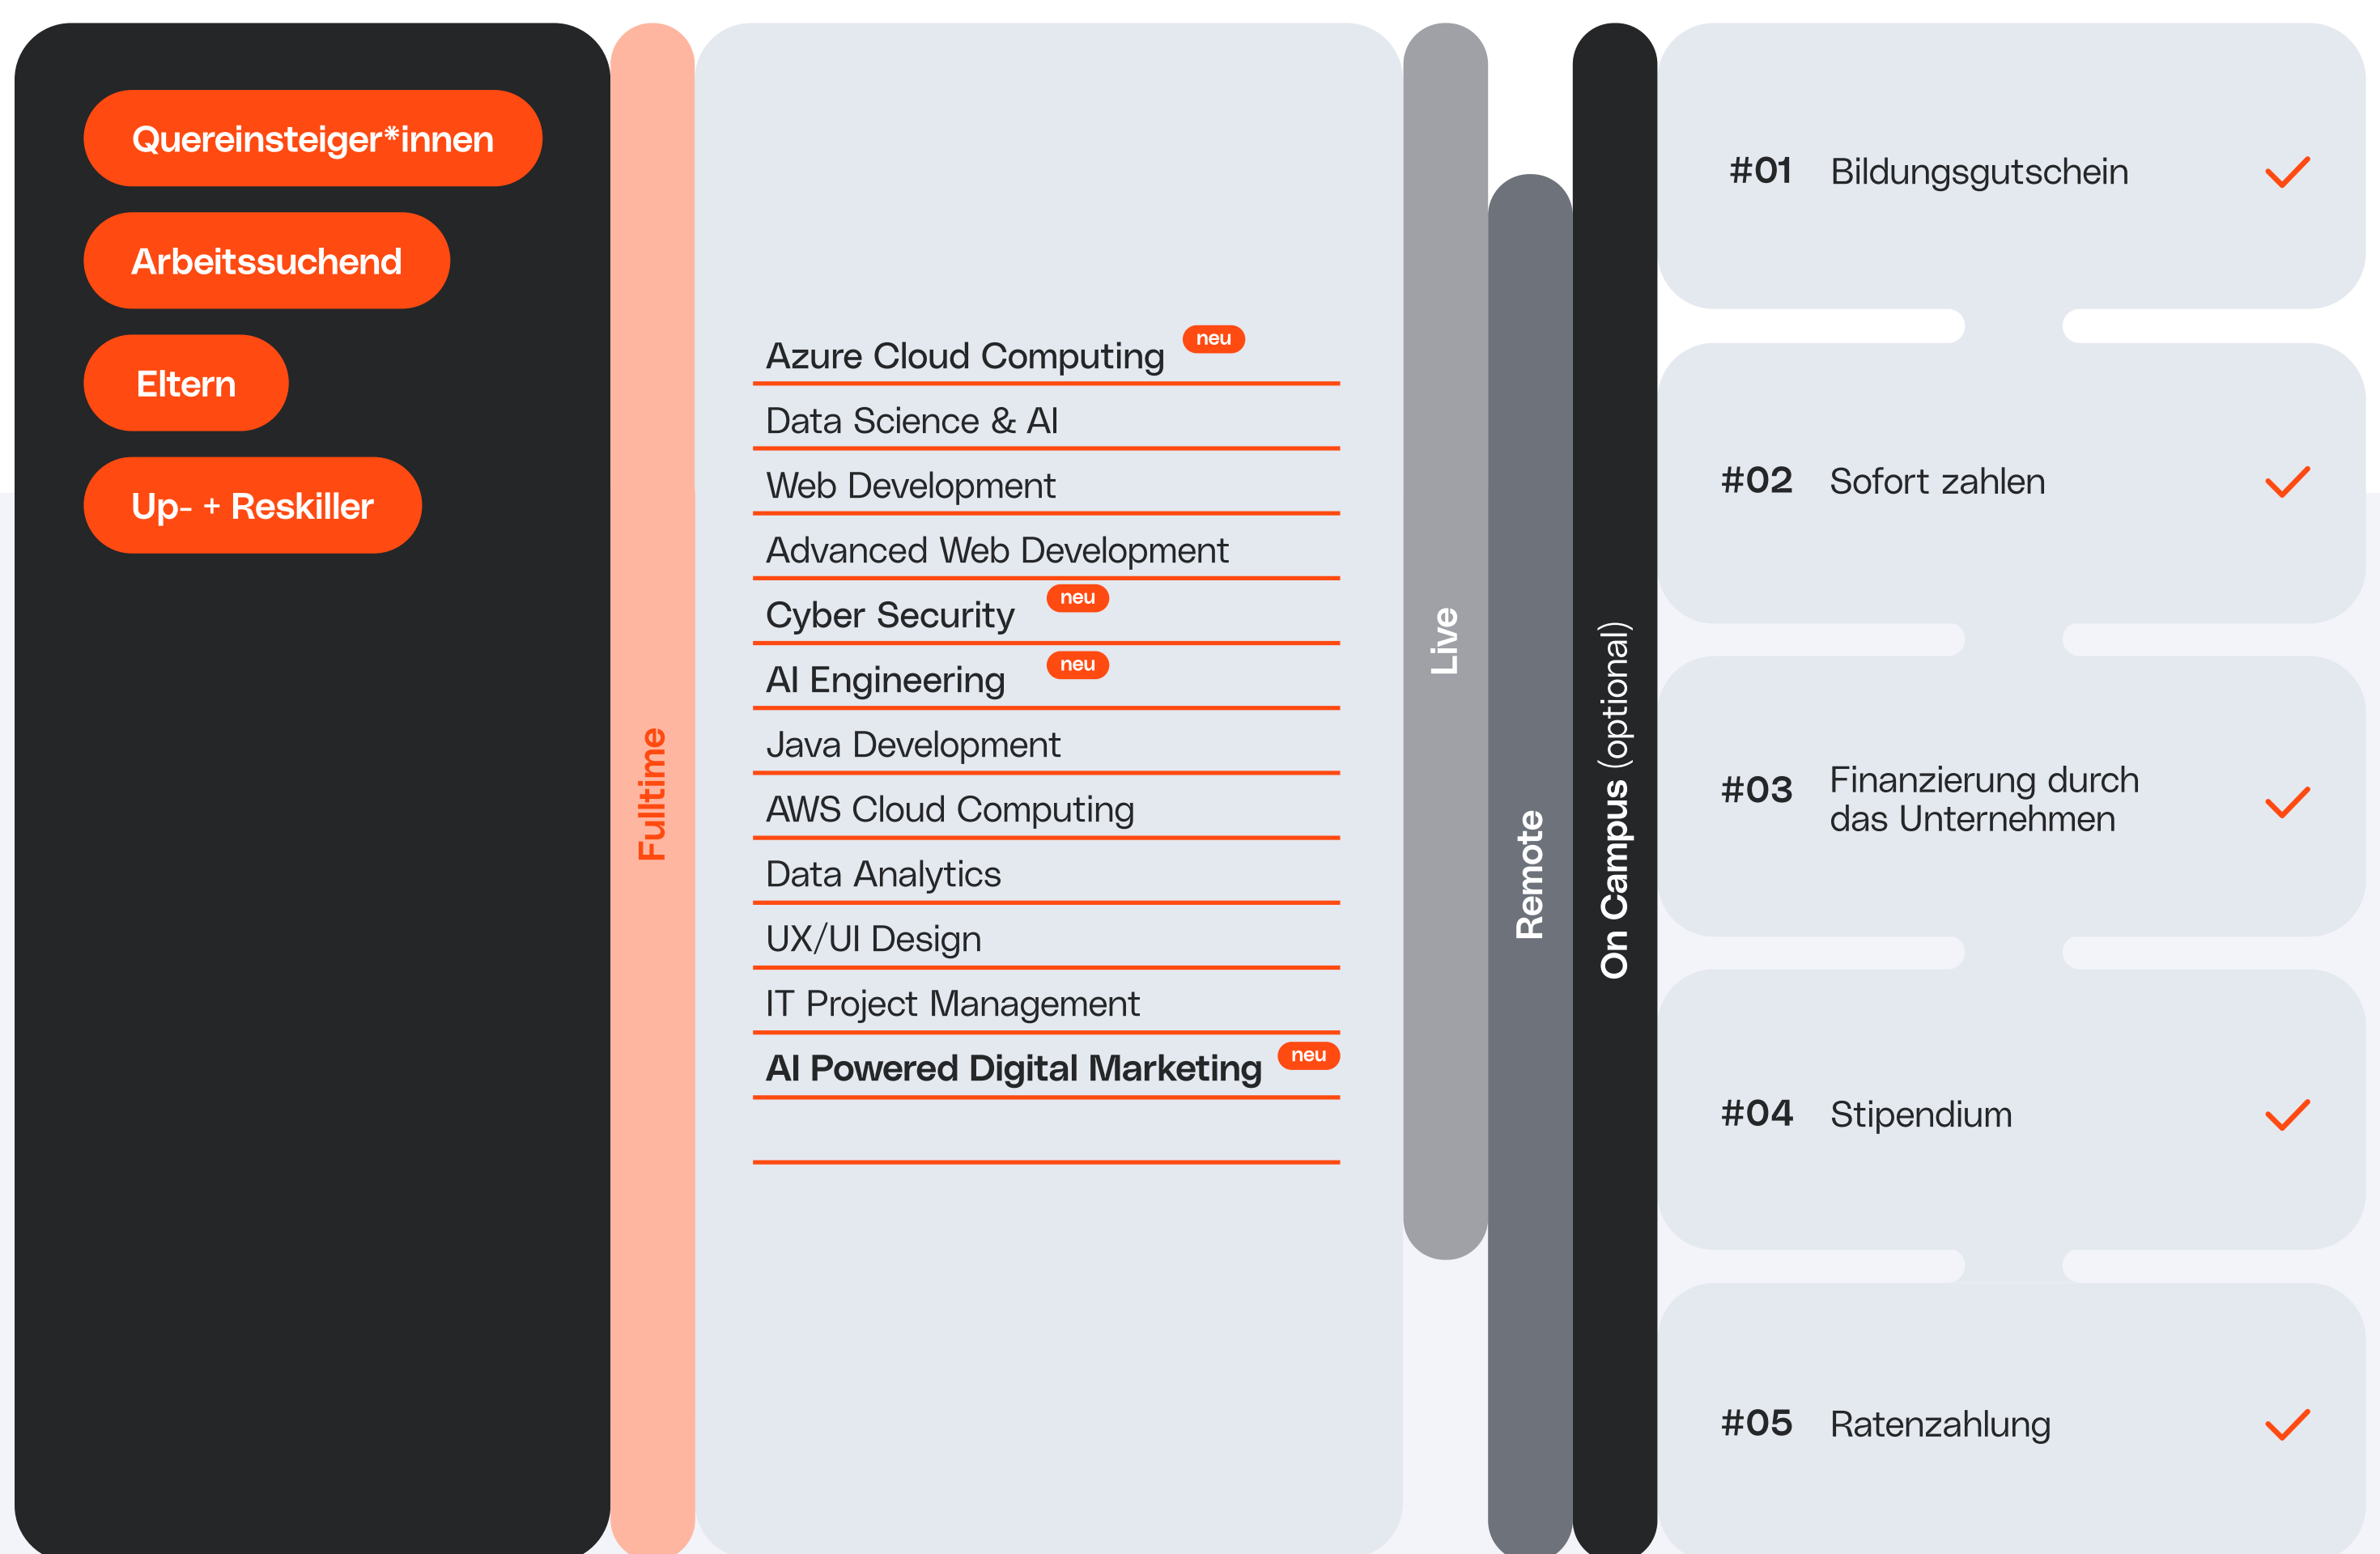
Quereinsteiger*innen

Arbeitssuchend

Eltern

Up- + Reskiller

Fulltime

Azure Cloud Computing neu

Data Science & AI

Web Development

Advanced Web Development

Cyber Security neu

AI Engineering neu

Java Development

AWS Cloud Computing

Data Analytics

UX/UI Design

IT Project Management

AI Powered Digital Marketing neu

Live

Remote

On Campus (optional)

#01 Bildungsgutschein

#02 Sofort zahlen

#03 Finanzierung durch das Unternehmen

#04 Stipendium

#05 Ratenzahlung